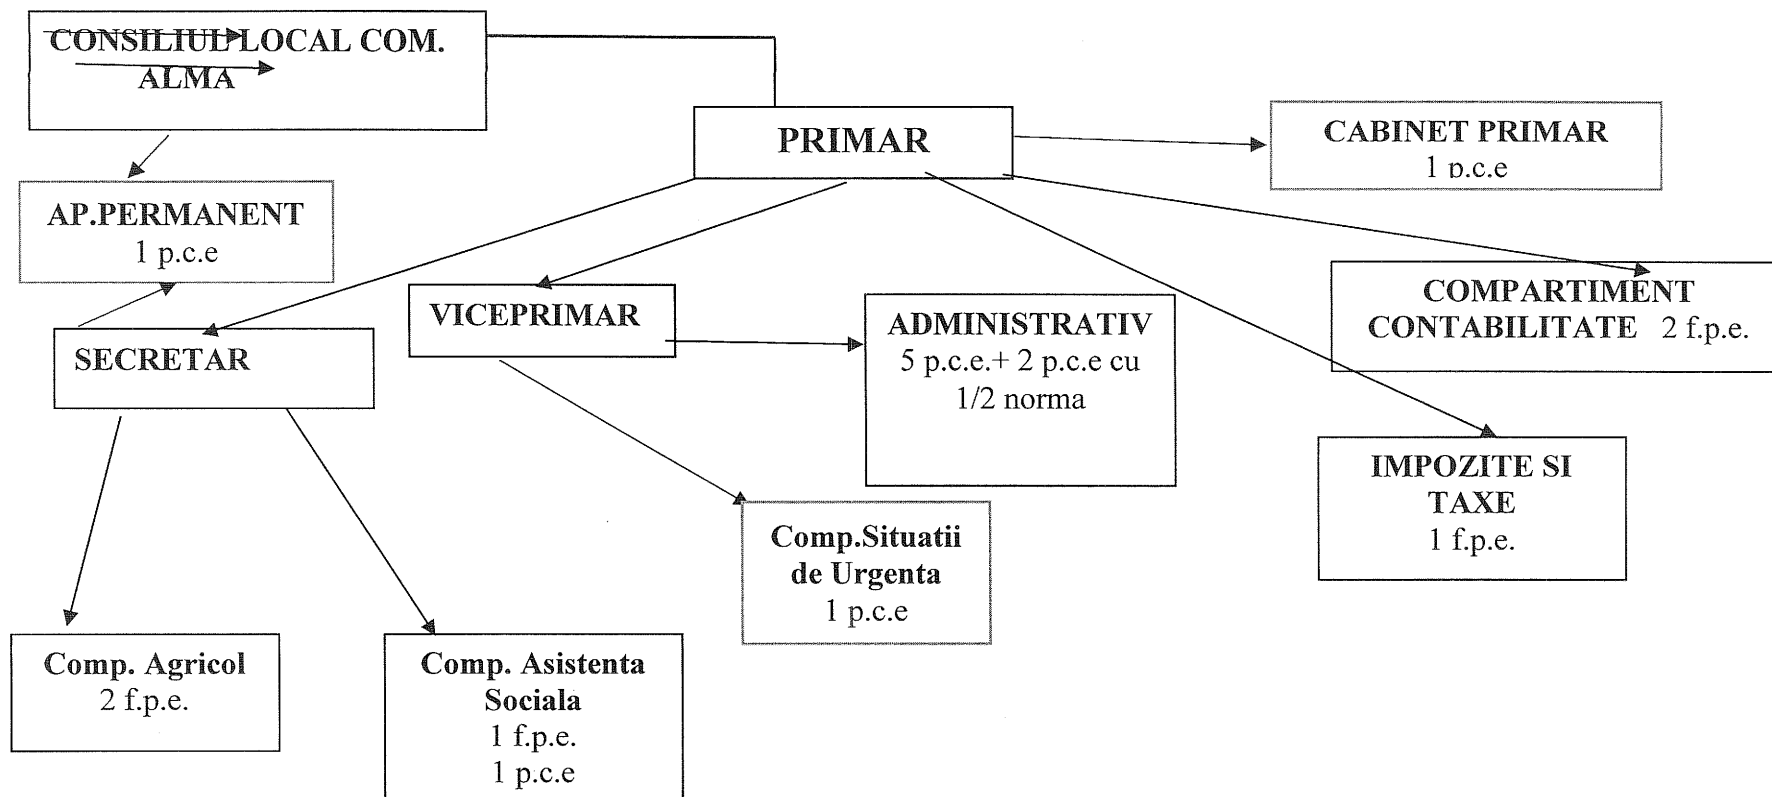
CONSILIUL LOCAL COM. ALMA

PRIMAR

CABINET PRIMAR
1 p.c.e

AP.PERMANENT
1 p.c.e

VICEPRIMAR

ADMINISTRATIV
5 p.c.e.+ 2 p.c.e cu 1/2 norma

COMPARTIMENT CONTABILITATE 2 f.p.e.

SECRETAR

IMPOZITE SI TAXE
1 f.p.e.

Comp.Situatii de Urgenta
1 p.c.e

Comp. Agricol
2 f.p.e.

Comp. Asistenta Sociala
1 f.p.e.
1 p.c.e